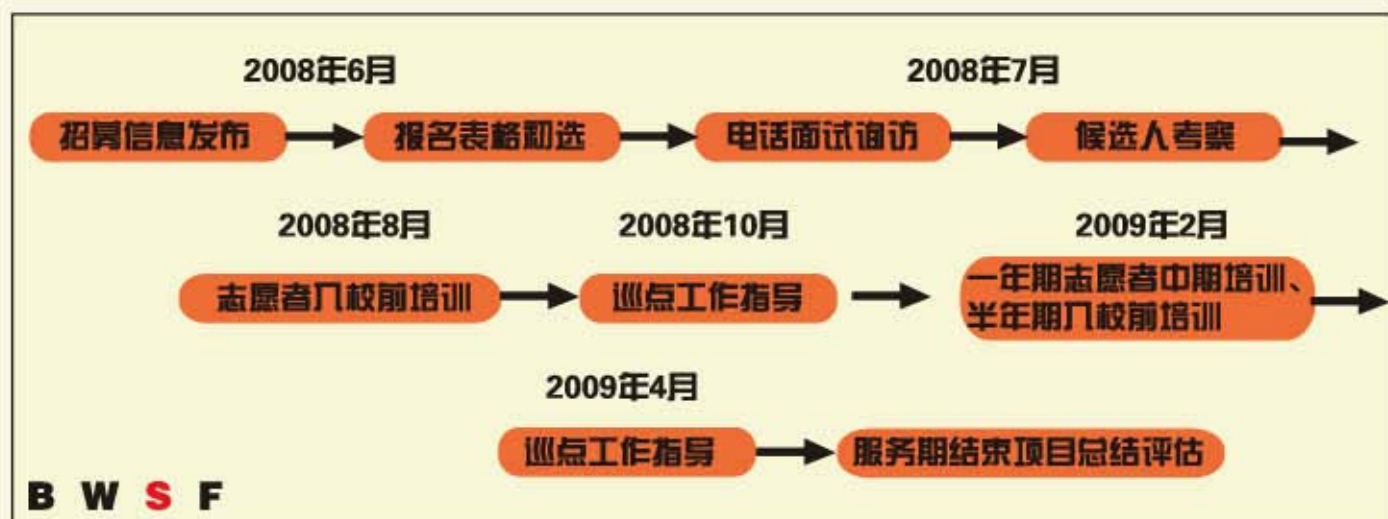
2008年6月

招募信息发布

报名表格初选

2008年7月

电话面试询访

候选人考察

2008年8月

志愿者入校前培训

2008年10月

巡点工作指导

2009年2月

一年期志愿者中期培训、半年期入校前培训

2009年4月

巡点工作指导

服务期结束项目总结评估

B W S F